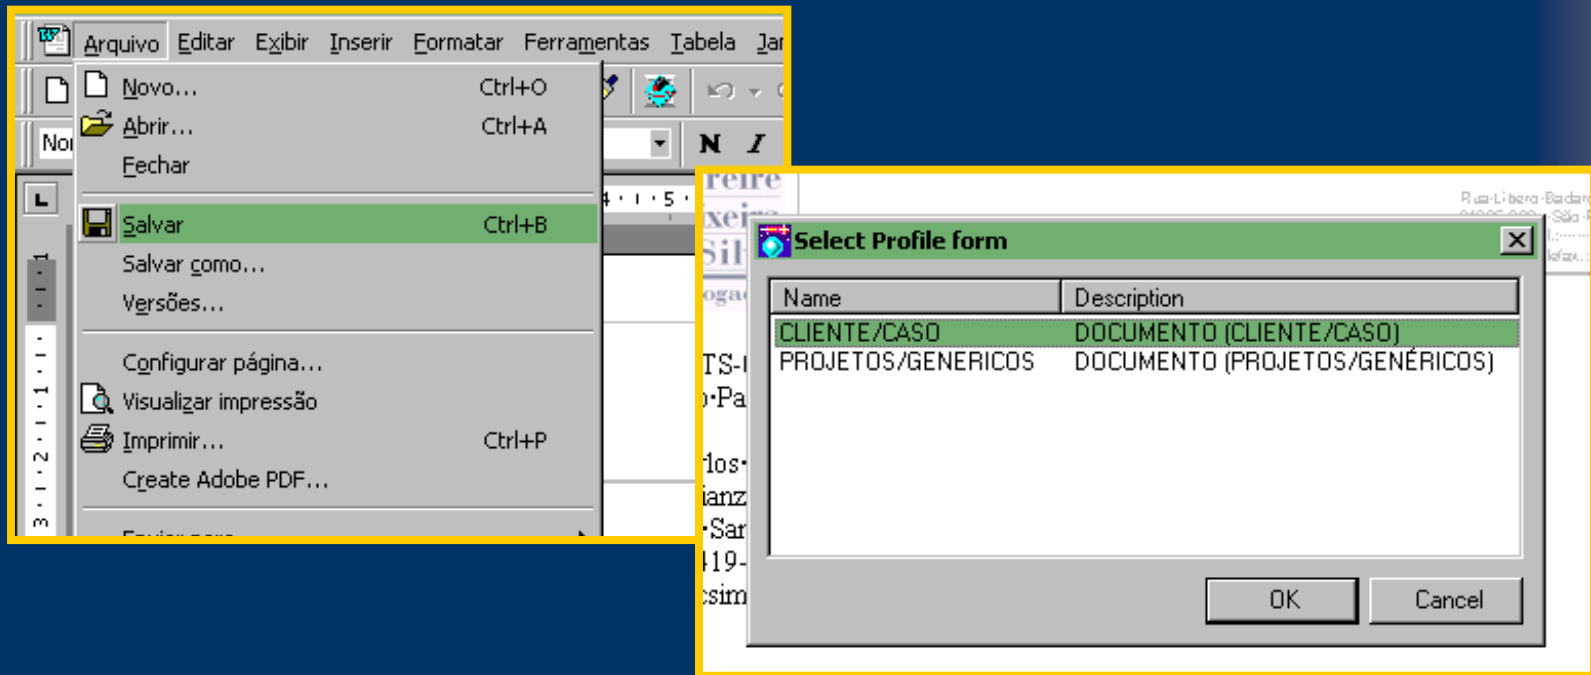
Arquivo Editar Exibir Inserir Formatar Ferramentas Tabela Jar

Nor

Novo... Ctrl+O
Abrir... Ctrl+A
Fechar
Salvar Ctrl+B
Salvar como...
Versões...
Configurar página...
Visualizar impressão
Imprimir... Ctrl+P
Create Adobe PDF...
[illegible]

N I

4 · ı · 5 ·

Select Profile form

| Name | Description |
|---|---|
| CLIENTE/CASO | DOCUMENTO (CLIENTE/CASO) |
| PROJETOS/GENERICOS | DOCUMENTO (PROJETOS/GENÉRICOS) |

OK Cancel